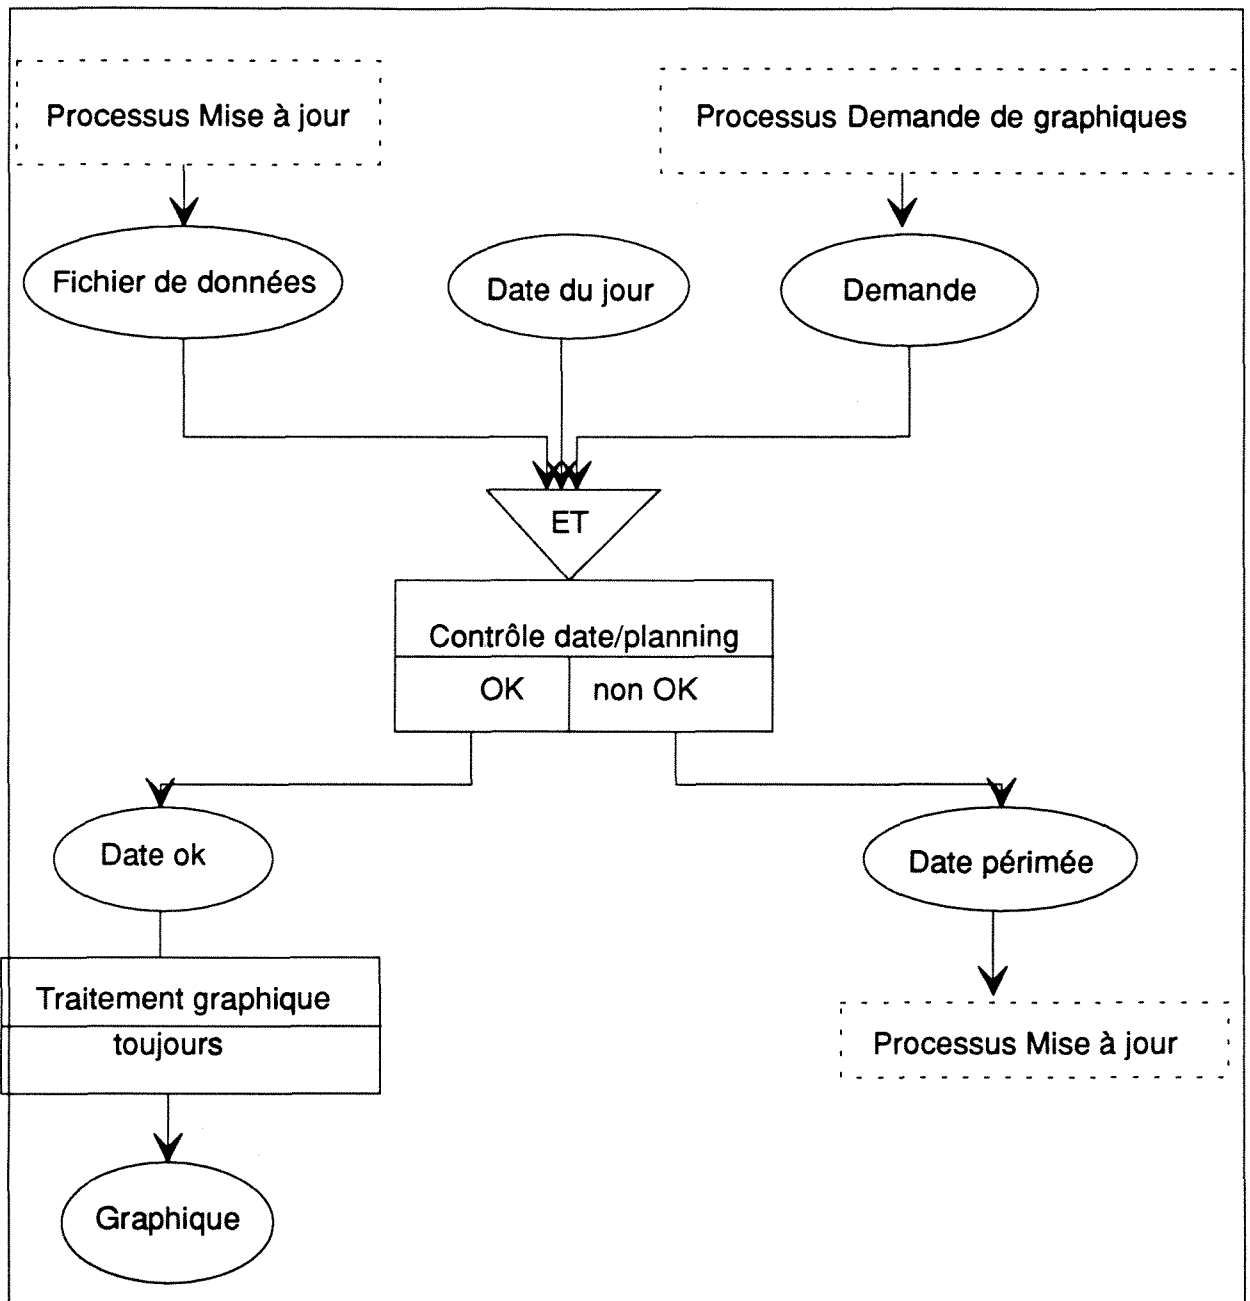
Processus Mise à jour

Processus Demande de graphiques

Fichier de données

Date du jour

Demande

ET

Contrôle date/planning

OK

non OK

Date ok

Date périmée

Traitement graphique

toujours

Processus Mise à jour

Graphique